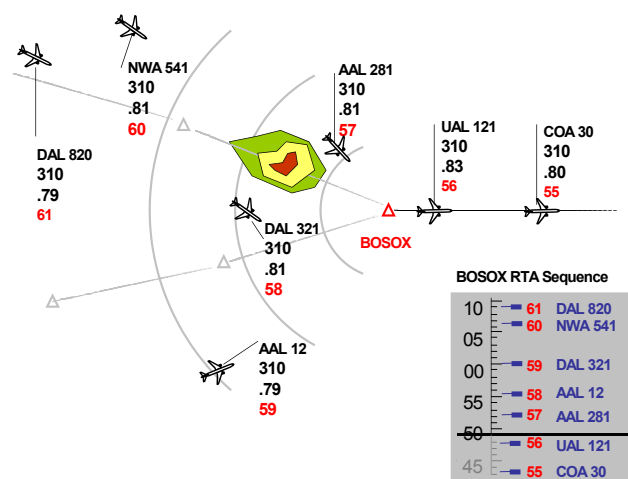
NWA 541
310
.81
60

DAL 820
310
.79
61

AAL 281
310
.81
57

UAL 121
310
.83
56

COA 30
310
.80
55

DAL 321
310
.81
58

BOSOX

AAL 12
310
.79
59

BOSOX RTA Sequence

10 61 DAL 820
60 NWA 541
05 59 DAL 321
00
55 58 AAL 12
57 AAL 281
50 56 UAL 121
45 55 COA 30